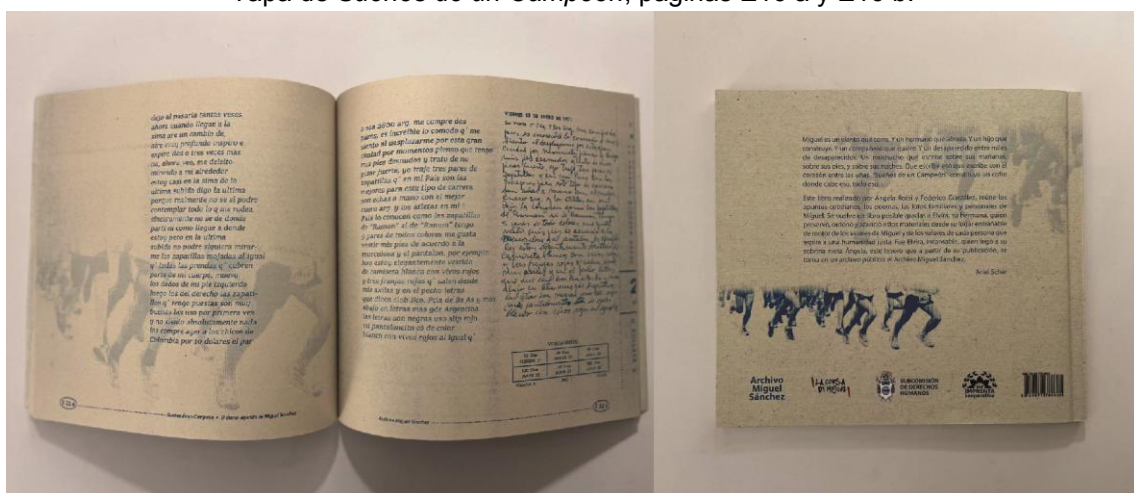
Tapa de Sueños de un Campeón, páginas 215 a y 216 b.

dejo al mesario tantas veces ahora cuando llegue a la sima ate un cambio de aire muy profundo respiro e espere dar a tres veces mas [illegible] miranda a mi alrededor estoy casi en la sima de la ultima subida digo la ultima porque realmente no se si podré contemplar todo lo q' es rudos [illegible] no se de donde parti ni como llegue a donde estoy pero en la ultima subida no podre siquiera mirar me las zapatillas mojadas al igual q' todas las prendas q' cubren parte de mi cuerpo, mas los dedos de mi pie izquierdo luego los del derecho las zapatillas q' tengo puestas son muy buenas las uso por primera vez y no siento absolutamente nada las compré ayer a los chicos de Colombia por 50 dolares el par

214

a 2000 arg. me compre dos pares, es increible lo comodo q' me siento al desplazarme por esta gran ciudad por momentos pienso que tengo mis pies desnudos y trato de no pisar fuerte, yo traje tres pares de zapatillas q' en mi País son las mejores para este tipo de carreras son echas a mano con el mejor cuero arg y los atletas en mi País lo conocen como las zapatillas de "Ramon" el de "Ramon" tengo 3 pares de todos colores me gusta vestir mis pies de acuerdo a la musculosa y el pantalón, por ejemplo los estoy elegantemente vestido de camiseta blanca con vivos rojos y tres franjas rojas y azules donde mis axilas y en el pecho letras que dicen club Boca. Pcia de Bs As y mas abajo en letras mas que Argentina con letras muy negras una algo roja mi pantaloncito es de color blanco con vivos rojos al igual q'

215

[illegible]

Miguel es un planeta que corre. Y un hermano que abraza. Y un hijo que construye. Y un compañero que quiere. Y un desaparecido entre miles de desaparecidos. Un muchacho que escribe sobre sus mañanas, sobre sus pies, y sobre sus noches. Que escribe eso que cambia con el corazón entre las uñas. "Sueños de un Campeón" son el eco de un coño donde cabe eso, todo eso.

Este libro realizado por Ángela Rossi y Federico González, reúne los apuntes cotidianos, los poemas, las fotos familiares y personales de Miguel. Se sueño es un libro posible gracias a Elvira, su hermana, quien preservó, ordenó y guardó estos materiales desde su total entrega y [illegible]

Ariel Scher

Archivo Miguel Sánchez

SUBSECRETARÍA DE DERECHOS HUMANOS